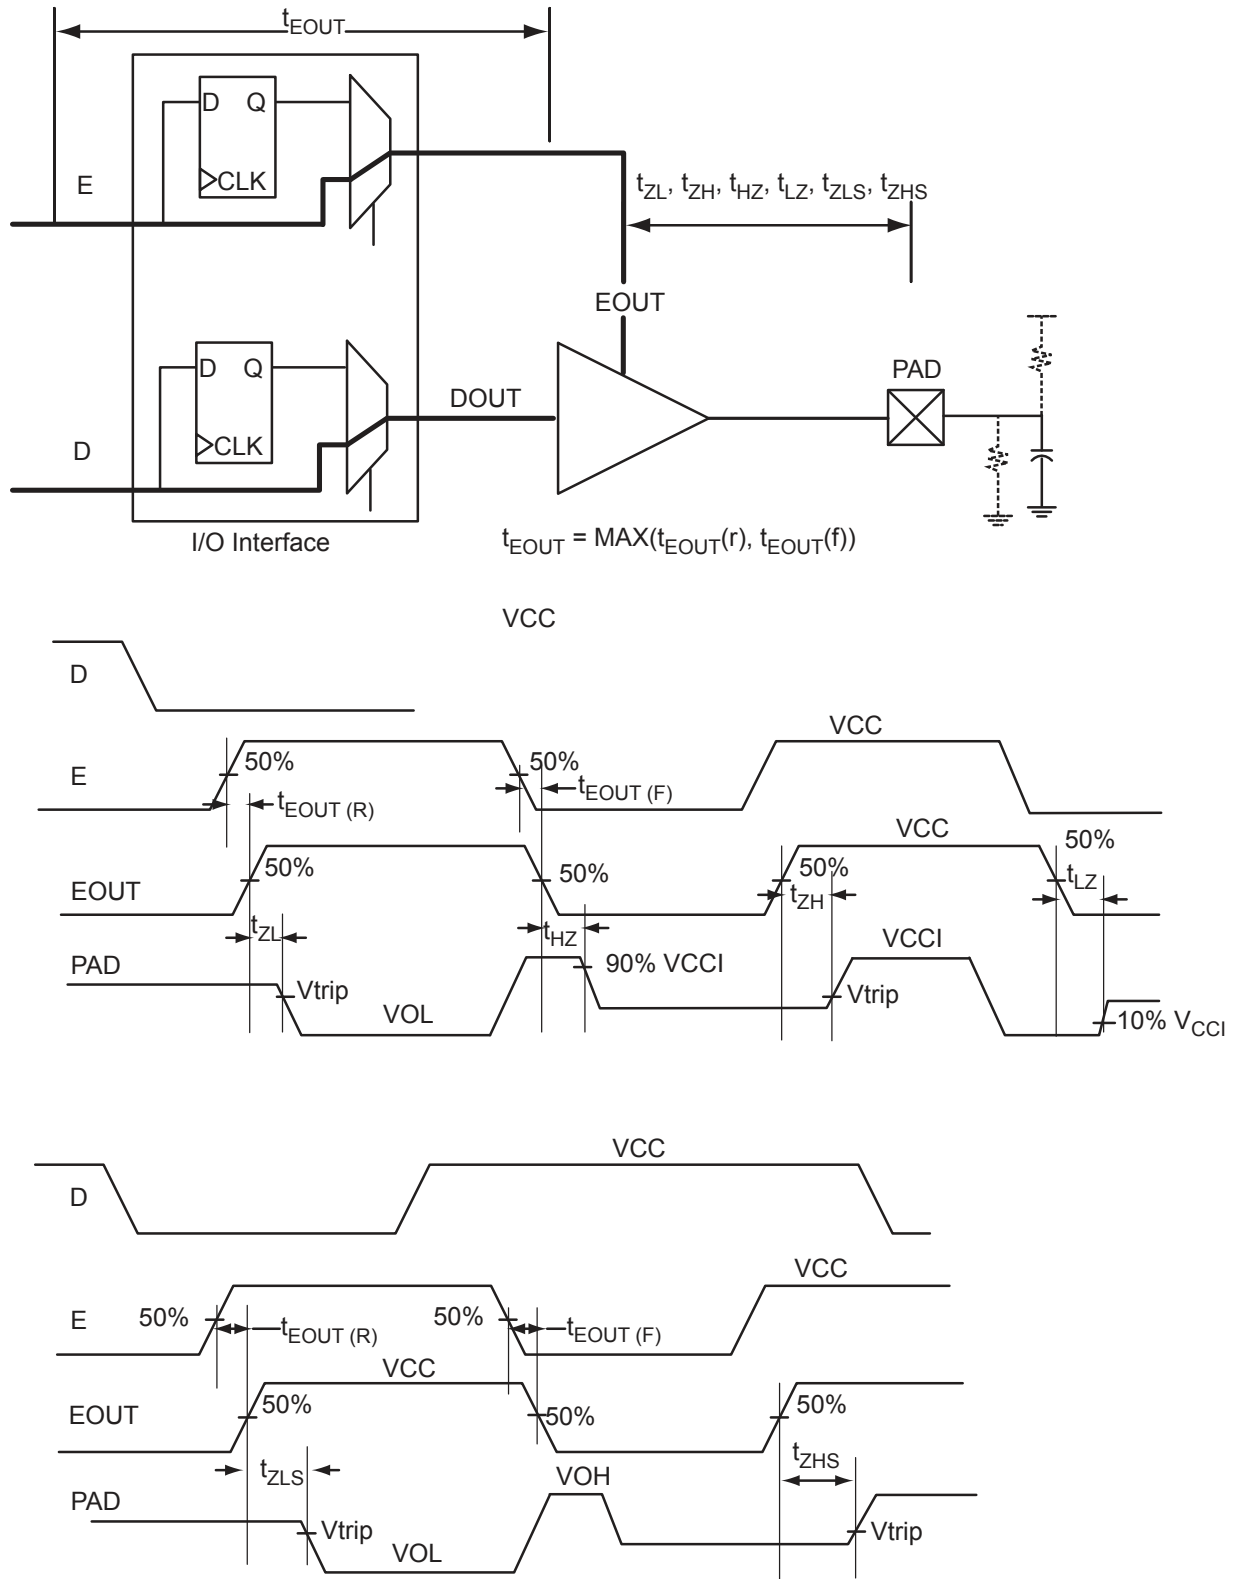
$t_{EOUT}$

D Q

CLK

E

$t_{ZL}$, $t_{ZH}$, $t_{HZ}$, $t_{LZ}$, $t_{ZLS}$, $t_{ZHS}$

EOUT

D Q

CLK

DOUT

PAD

D

I/O Interface

$t_{EOUT}$ = MAX($t_{EOUT}$(r), $t_{EOUT}$(f))

VCC

D

E

50%

$t_{EOUT (R)}$

50%

$t_{EOUT (F)}$

VCC

VCC

50%

EOUT

50%

50%

50%

$t_{ZH}$

$t_{LZ}$

$t_{ZL}$

$t_{HZ}$

PAD

90% VCCI

VCCI

Vtrip

VOL

Vtrip

10% $V_{CCI}$

VCC

D

VCC

E

50%

$t_{EOUT (R)}$

50%

$t_{EOUT (F)}$

VCC

EOUT

50%

50%

50%

$t_{ZLS}$

$t_{ZHS}$

VOH

PAD

Vtrip

VOL

Vtrip